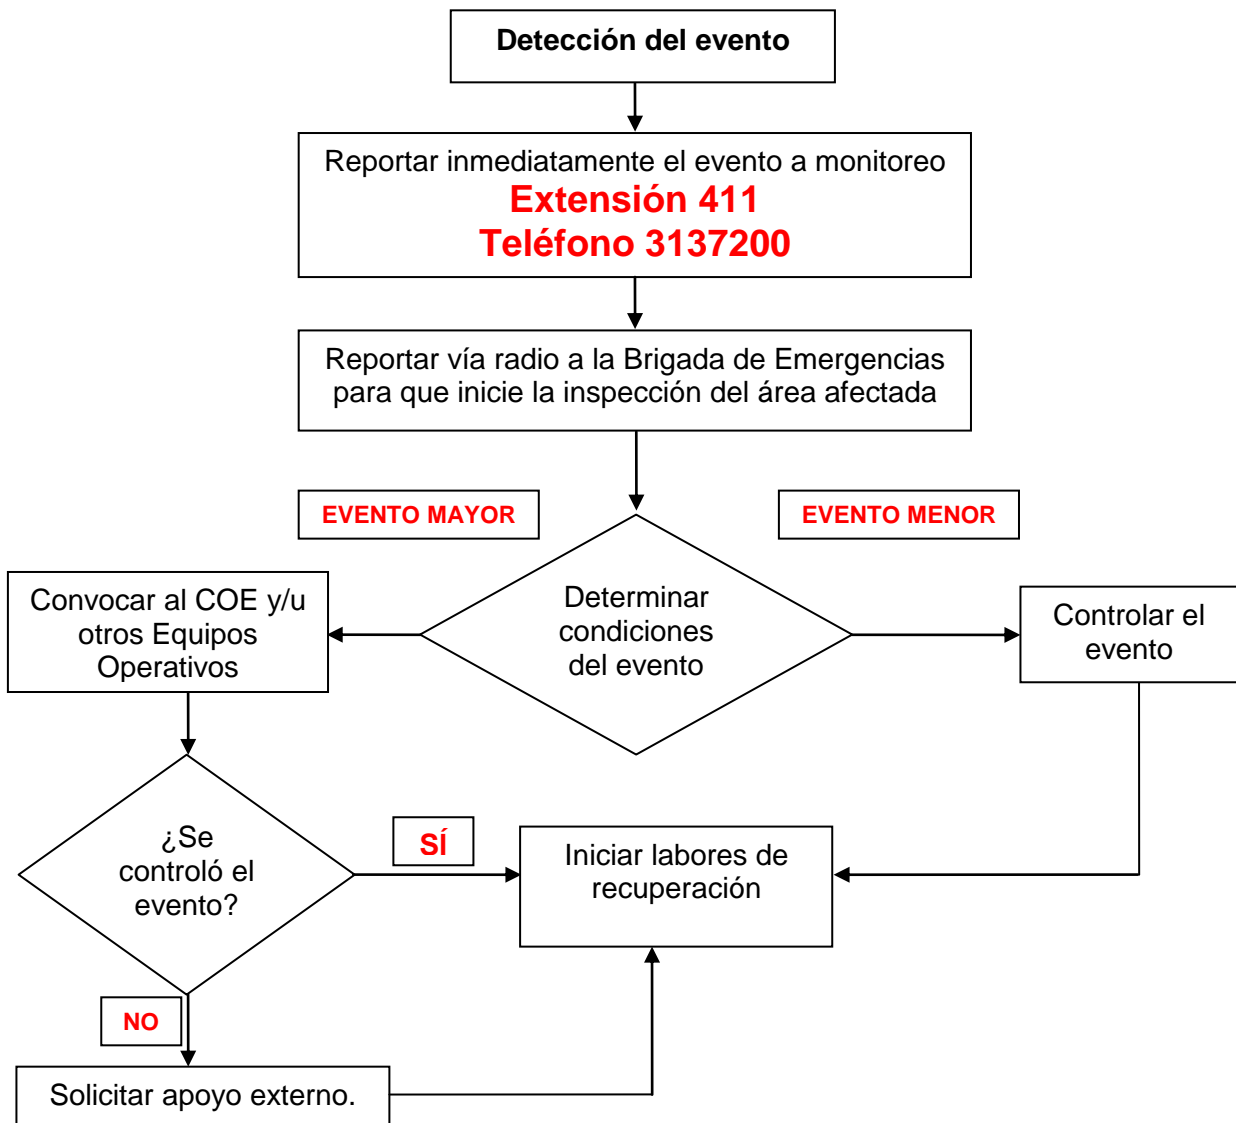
Detección del evento

Reportar inmediatamente el evento a monitoreo
Extensión 411
Teléfono 3137200

Reportar vía radio a la Brigada de Emergencias para que inicie la inspección del área afectada

EVENTO MAYOR

EVENTO MENOR

Convocar al COE y/u otros Equipos Operativos

Determinar condiciones del evento

Controlar el evento

¿Se controló el evento?

SÍ

Iniciar labores de recuperación

NO

Solicitar apoyo externo.